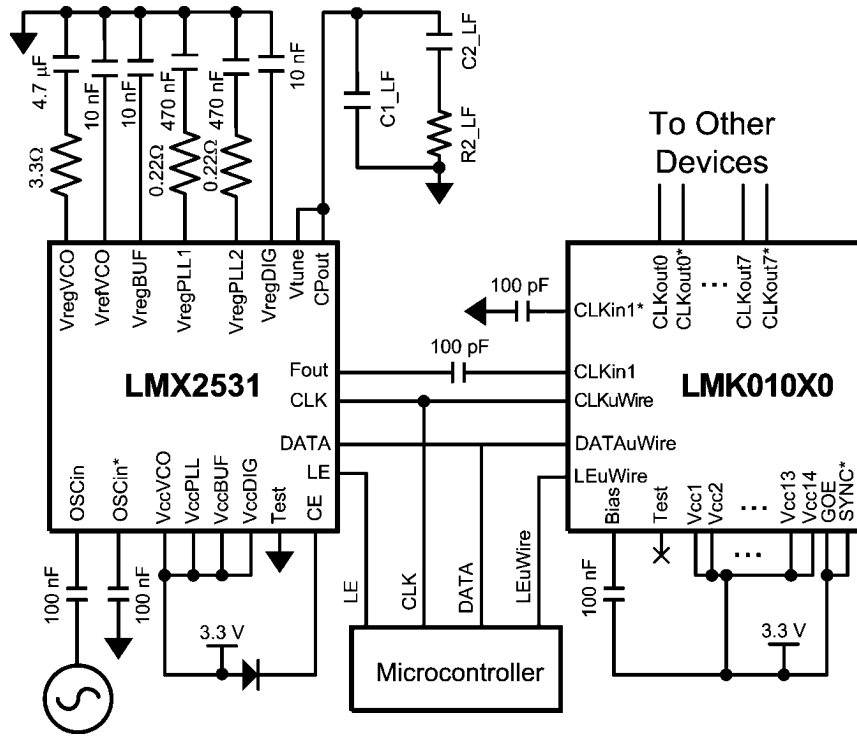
4.7 µF
10 nF
10 nF
470 nF
470 nF
10 nF
3.3Ω
0.22Ω
0.22Ω
C1_LF
C2_LF
R2_LF
To Other Devices
VregVCO
VrefVCO
VregBUF
VregPLL1
VregPLL2
VregDIG
Vtune
CPout
CLKout0
CLKout0*
...
CLKout7
CLKout7*
100 pF
CLKin1*
100 pF
Fout
CLKin1
LMX2531
LMK010X0
CLK
CLKuWire
DATA
DATAuWire
LE
LEuWire
OSCin
OSCin*
VccVCO
VccPLL
VccBUF
VccDIG
Test
CE
Bias
Test
Vcc1
Vcc2
...
Vcc13
Vcc14
GOE
SYNC*
...
100 nF
100 nF
100 nF
LE
CLK
DATA
LEuWire
3.3 V
3.3 V
Microcontroller